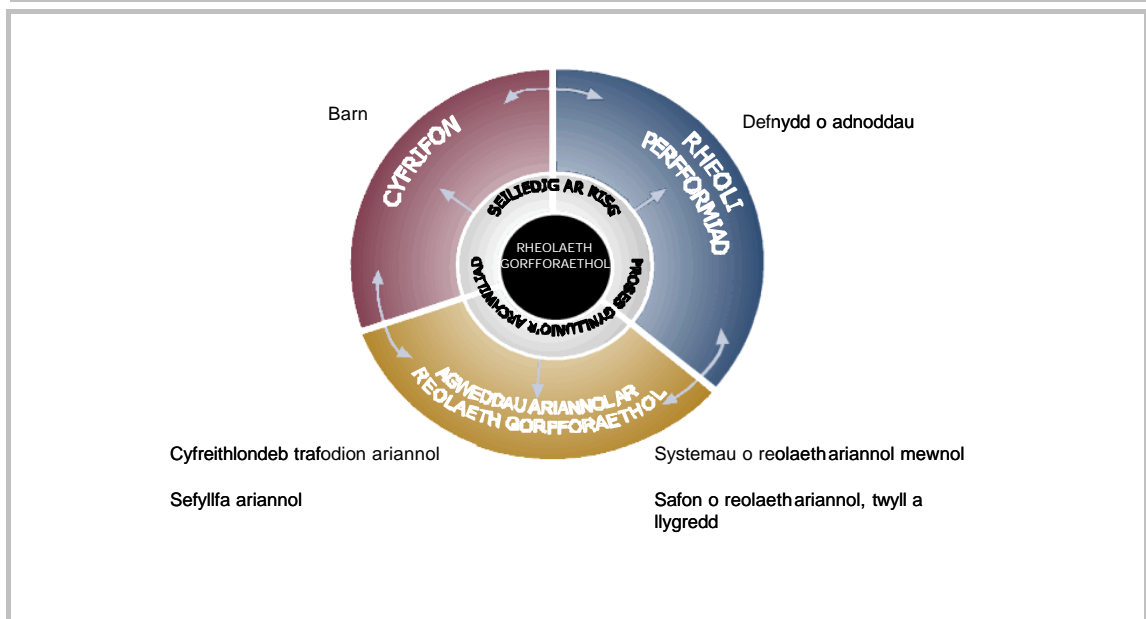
Barn

CYFRIFON

RHEOLI PERFFORMIAD

Defnydd o adnoddau

SEILIEDIG AR RISG

RHEOLAETH GORFFORAETHOL

PROSES GYNLLUNIO'R ARCHWILIAD

AGWEDDAU ARIANNOL AR REOLAETH GORFFORAETHOL

Cyfreithlondeb trafodion ariannol

Systemau o reolaeth ariannol mewnol

Sefyllfa ariannol

Safon o reolaeth ariannol, twyll a llygredd